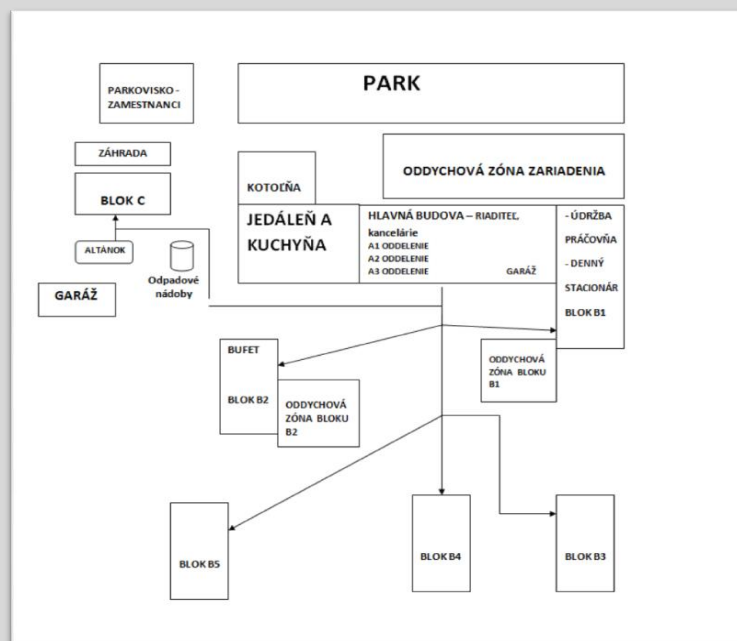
PARKOVISKO - ZAMESTNANCI

PARK

ZÁHRADA

ODDYCHOVÁ ZÓNA ZARIADENIA

BLOK C

KOTOLŇA

JEDÁLEŇ A KUCHYŇA

HLAVNÁ BUDOVA – RIADITEĽ, kancelárie
A1 ODDELENIE
A2 ODDELENIE
A3 ODDELENIE
GARÁŽ

- ÚDRŽBA
PRÁČOVŇA
- DENNÝ STACIONÁR
BLOK B1

ALTÁNOK

Odpadové nádoby

GARÁŽ

BUFET

BLOK B2

ODDYCHOVÁ ZÓNA BLOKU B2

ODDYCHOVÁ ZÓNA BLOKU B1

BLOK B5

BLOK B4

BLOK B3